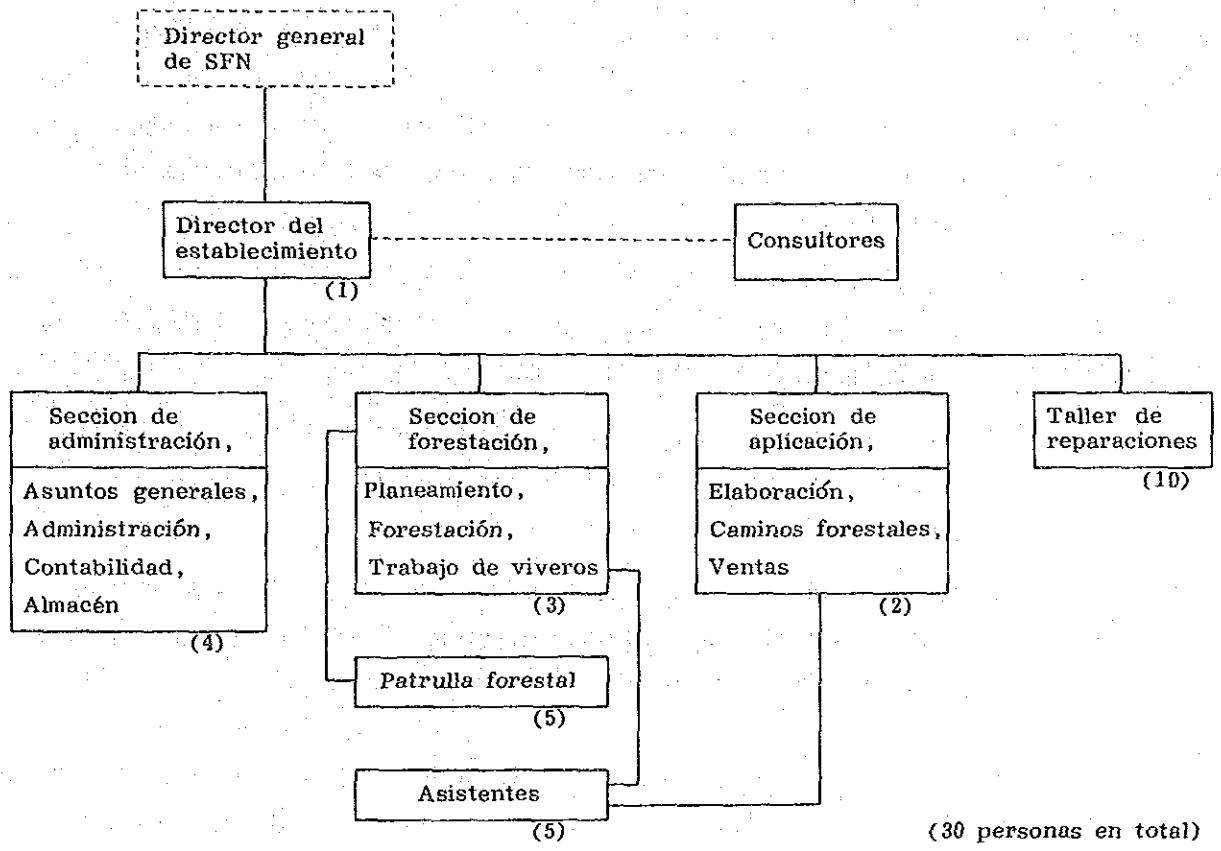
Director general de SFN

Director del establecimiento
(1)

Consultores

Seccion de administración,
Asuntos generales,
Administración,
Contabilidad,
Almacén
(4)

Seccion de forestación,
Planeamiento,
Forestación,
Trabajo de viveros
(3)

Seccion de aplicación,
Elaboración,
Caminos forestales,
Ventas
(2)

Taller de reparaciones
(10)

Patrulla forestal
(5)

Asistentes
(5)

(30 personas en total)